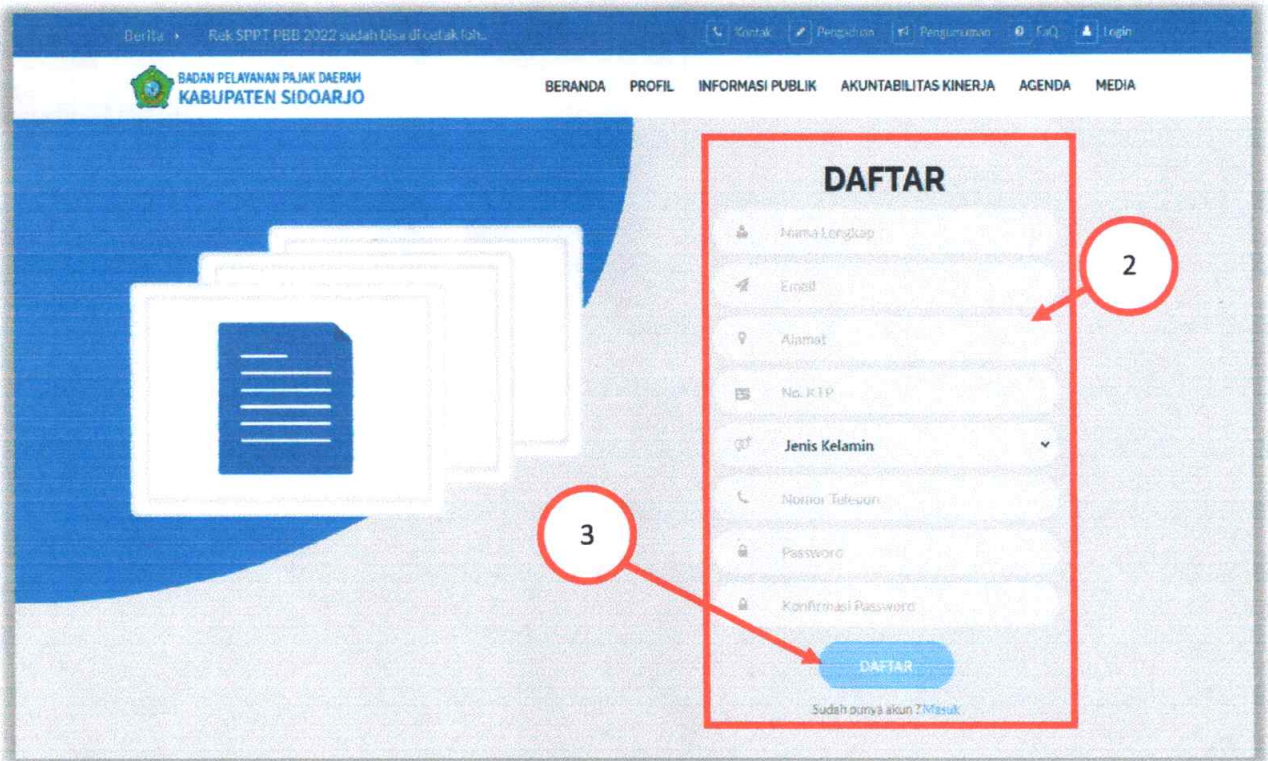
Berita › Rek SPPT PBB 2022 sudah bisa dicetak loh.

Kontak Pengaduan Pengumuman FaQ Login

BADAN PELAYANAN PAJAK DAERAH
KABUPATEN SIDOARJO

BERANDA PROFIL INFORMASI PUBLIK AKUNTABILITAS KINERJA AGENDA MEDIA

DAFTAR

Nama Lengkap

Email

Alamat

No. KTP

Jenis Kelamin

Nomor Telepon

Password

Konfirmasi Password

DAFTAR

Sudah punya akun ? Masuk

2

3